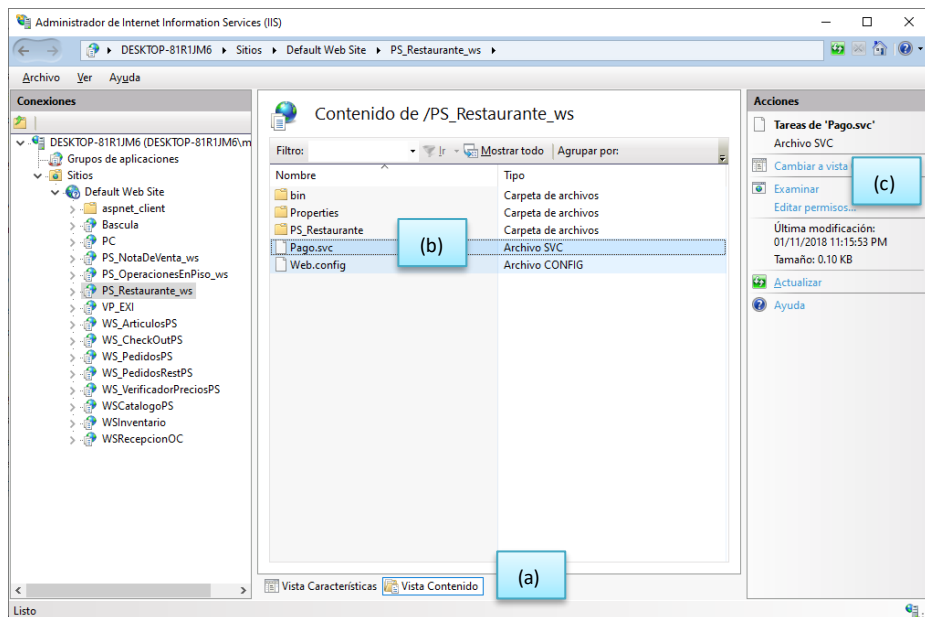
Administrador de Internet Information Services (IIS)

DESKTOP-81R1JM6 ▸ Sitios ▸ Default Web Site ▸ PS_Restaurante_ws ▸

Archivo Ver Ayuda

Conexiones

DESKTOP-81R1JM6 (DESKTOP-81R1JM6\m
Grupos de aplicaciones
Sitios
Default Web Site
aspnet_client
Bascula
PC
PS_NotaDeVenta_ws
PS_OperacionesEnPiso_ws
PS_Restaurante_ws
VP_EXI
WS_ArticulosPS
WS_CheckOutPS
WS_PedidosPS
WS_PedidosRestPS
WS_VerificadorPreciosPS
WSCatalogoPS
WSInventario
WSRecepcionOC

Contenido de /PS_Restaurante_ws

Filtro: Ir Mostrar todo Agrupar por:

| Nombre | Tipo |
|---|---|
| bin | Carpeta de archivos |
| Properties | Carpeta de archivos |
| PS_Restaurante | Carpeta de archivos |
| Pago.svc | Archivo SVC |
| Web.config | Archivo CONFIG |

(b)

Vista Características Vista Contenido

(a)

Acciones

Tareas de 'Pago.svc'
Archivo SVC
Cambiar a vista
Examinar
Editar permisos...
Última modificación:
01/11/2018 11:15:53 PM
Tamaño: 0.10 KB
Actualizar
Ayuda

(c)

Listo